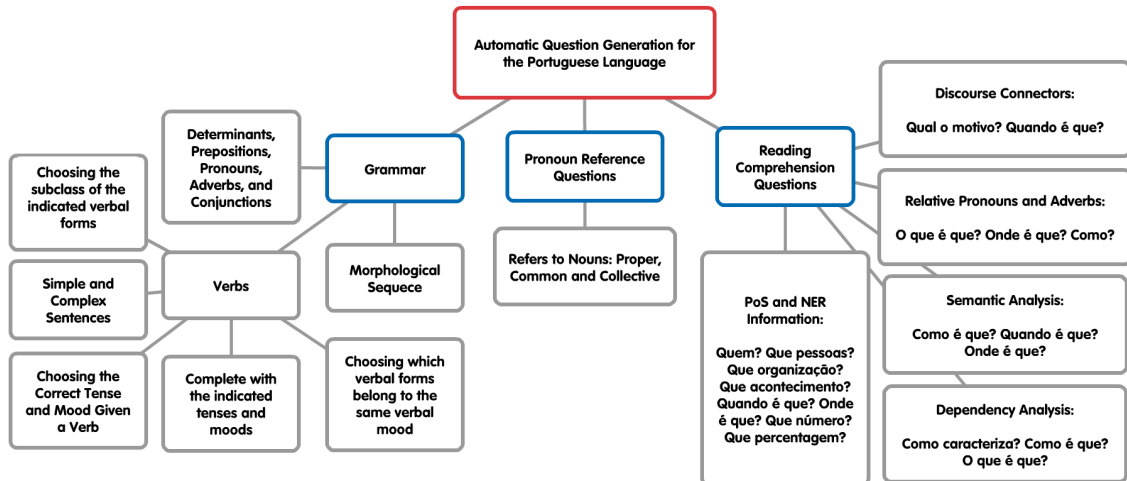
Automatic Question Generation for the Portuguese Language

Grammar

Determinants, Prepositions, Pronouns, Adverbs, and Conjunctions

Verbs

Morphological Sequece

Choosing the subclass of the indicated verbal forms

Simple and Complex Sentences

Choosing the Correct Tense and Mood Given a Verb

Complete with the indicated tenses and moods

Choosing which verbal forms belong to the same verbal mood

Pronoun Reference Questions

Refers to Nouns: Proper, Common and Collective

Reading Comprehension Questions

Discourse Connectors:

Qual o motivo? Quando é que?

Relative Pronouns and Adverbs:

O que é que? Onde é que? Como?

PoS and NER Information:

Quem? Que pessoas? Que organização? Que acontecimento? Quando é que? Onde é que? Que número? Que percentagem?

Semantic Analysis:

Como é que? Quando é que? Onde é que?

Dependency Analysis:

Como caracteriza? Como é que? O que é que?